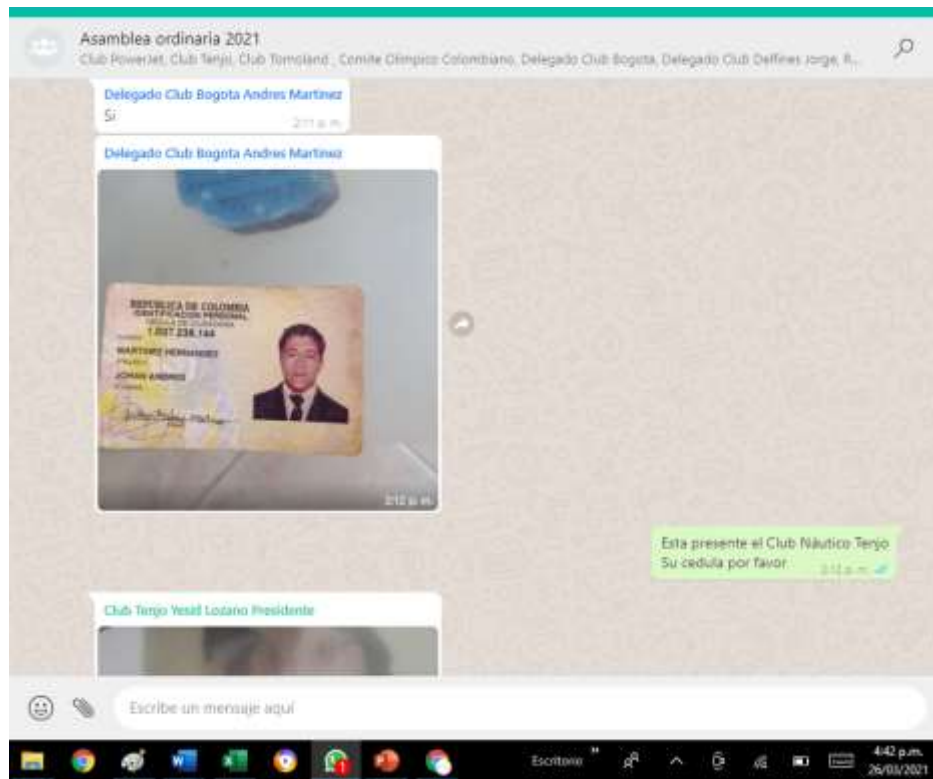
Asamblea ordinaria 2021
Club PowerJet, Club Tenjo, Club Tomcland , Comite Olimpico Colombiano, Delegado Club Bogota, Delegado Club Delfines Jorge, R...

Delegado Club Bogota Andres Martinez
Si
2:11 a. m.

Delegado Club Bogota Andres Martinez

REPUBLICA DE COLOMBIA
IDENTIFICACION PERSONAL
CEDULA DE CIUDADANIA
1.007.238.144
MARTINEZ HERNANDEZ
APELLIDOS
JOHAN ANDRES
NOMBRES

2:12 a. m.

Esta presente el Club Náutico Tenjo
Su cedula por favor
2:12 a. m.

Club Tenjo Yesid Lozano Presidente

Escribe un mensaje aquí

Escritorio
4:42 p.m.
26/03/2021